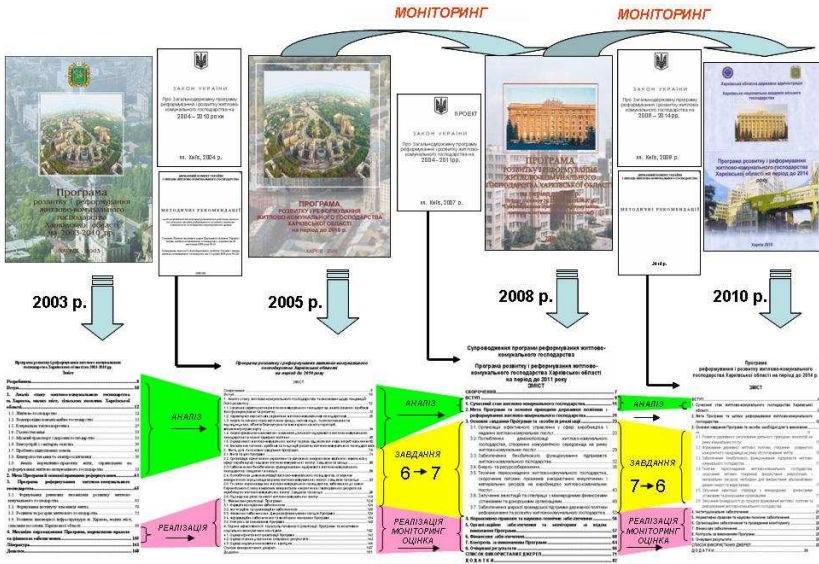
МОНІТОРИНГ

МОНІТОРИНГ

Програма розвитку і реформування житлово-комунального господарства Харківської області на 2003-2010 роки

ЗАКОН УКРАЇНИ

Про Загальнодержавну програму реформування і розвитку житлово-комунального господарства на 2004 – 2010 роки

м. Київ, 2004 р.

МЕТОДИЧНІ РЕКОМЕНДАЦІЇ

ПРОГРАМА РОЗВИТКУ І РЕФОРМУВАННЯ ЖИТЛОВО-КОМУНАЛЬНОГО ГОСПОДАРСТВА ХАРКІВСЬКОЇ ОБЛАСТІ на період до 2010 р.

ЗАКОН УКРАЇНИ

ПРОЕКТ

Про Загальнодержавну програму реформування і розвитку житлово-комунального господарства на 2004 – 2010 роки

м. Київ, 2007 р.

ПРОГРАМА РОЗВИТКУ І РЕФОРМУВАННЯ ЖИТЛОВО-КОМУНАЛЬНОГО ГОСПОДАРСТВА ХАРКІВСЬКОЇ ОБЛАСТІ

ЗАКОН УКРАЇНИ

Про Загальнодержавну програму реформування і розвитку житлово-комунального господарства на 2009 – 2014 роки

м. Київ, 2009 р.

МЕТОДИЧНІ РЕКОМЕНДАЦІЇ

2010 р.

Програма розвитку і реформування житлово-комунального господарства Харківської області на період до 2014 року

Харків 2010

2003 р.

2005 р.

2008 р.

2010 р.

Програма розвитку і реформування житлово-комунального господарства Харківської області на 2003-2010 роки

Зміст

АНАЛІЗ

РЕАЛІЗАЦІЯ

Програма розвитку і реформування житлово-комунального господарства Харківської області на період до 2010 року

ЗМІСТ

Супроводження програми реформування житлово-комунального господарства

Програма розвитку і реформування житлово-комунального господарства Харківської області на період до 2011 року

ЗМІСТ

АНАЛІЗ

ЗАВДАННЯ 6 → 7

РЕАЛІЗАЦІЯ МОНІТОРИНГ ОЦІНКА

Програма реформування і розвитку житлово-комунального господарства Харківської області на період до 2014 року

ЗМІСТ

АНАЛІЗ

ЗАВДАННЯ 7 → 6

РЕАЛІЗАЦІЯ МОНІТОРИНГ ОЦІНКА

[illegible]